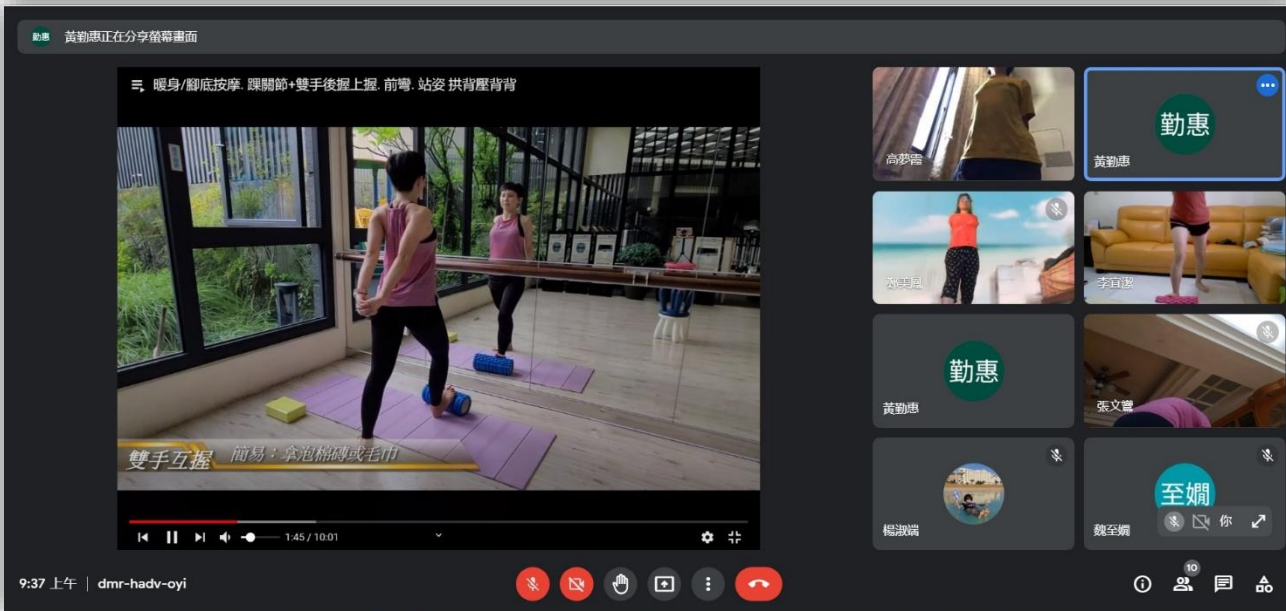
勤惠 黃勤惠正在分享螢幕畫面

暖身/腳底按摩. 踝關節+雙手後握上握. 前彎. 站姿 拱背壓背背

雙手互握 簡易：拿泡棉磚或毛巾

1:45 / 10:01

高夢雲

勤惠
黃勤惠

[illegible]

李宜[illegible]

勤惠
黃勤惠

張文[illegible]

楊淑端

至嫻
魏至嫻

你

9:37 上午 | dmr-hadv-oyi

10